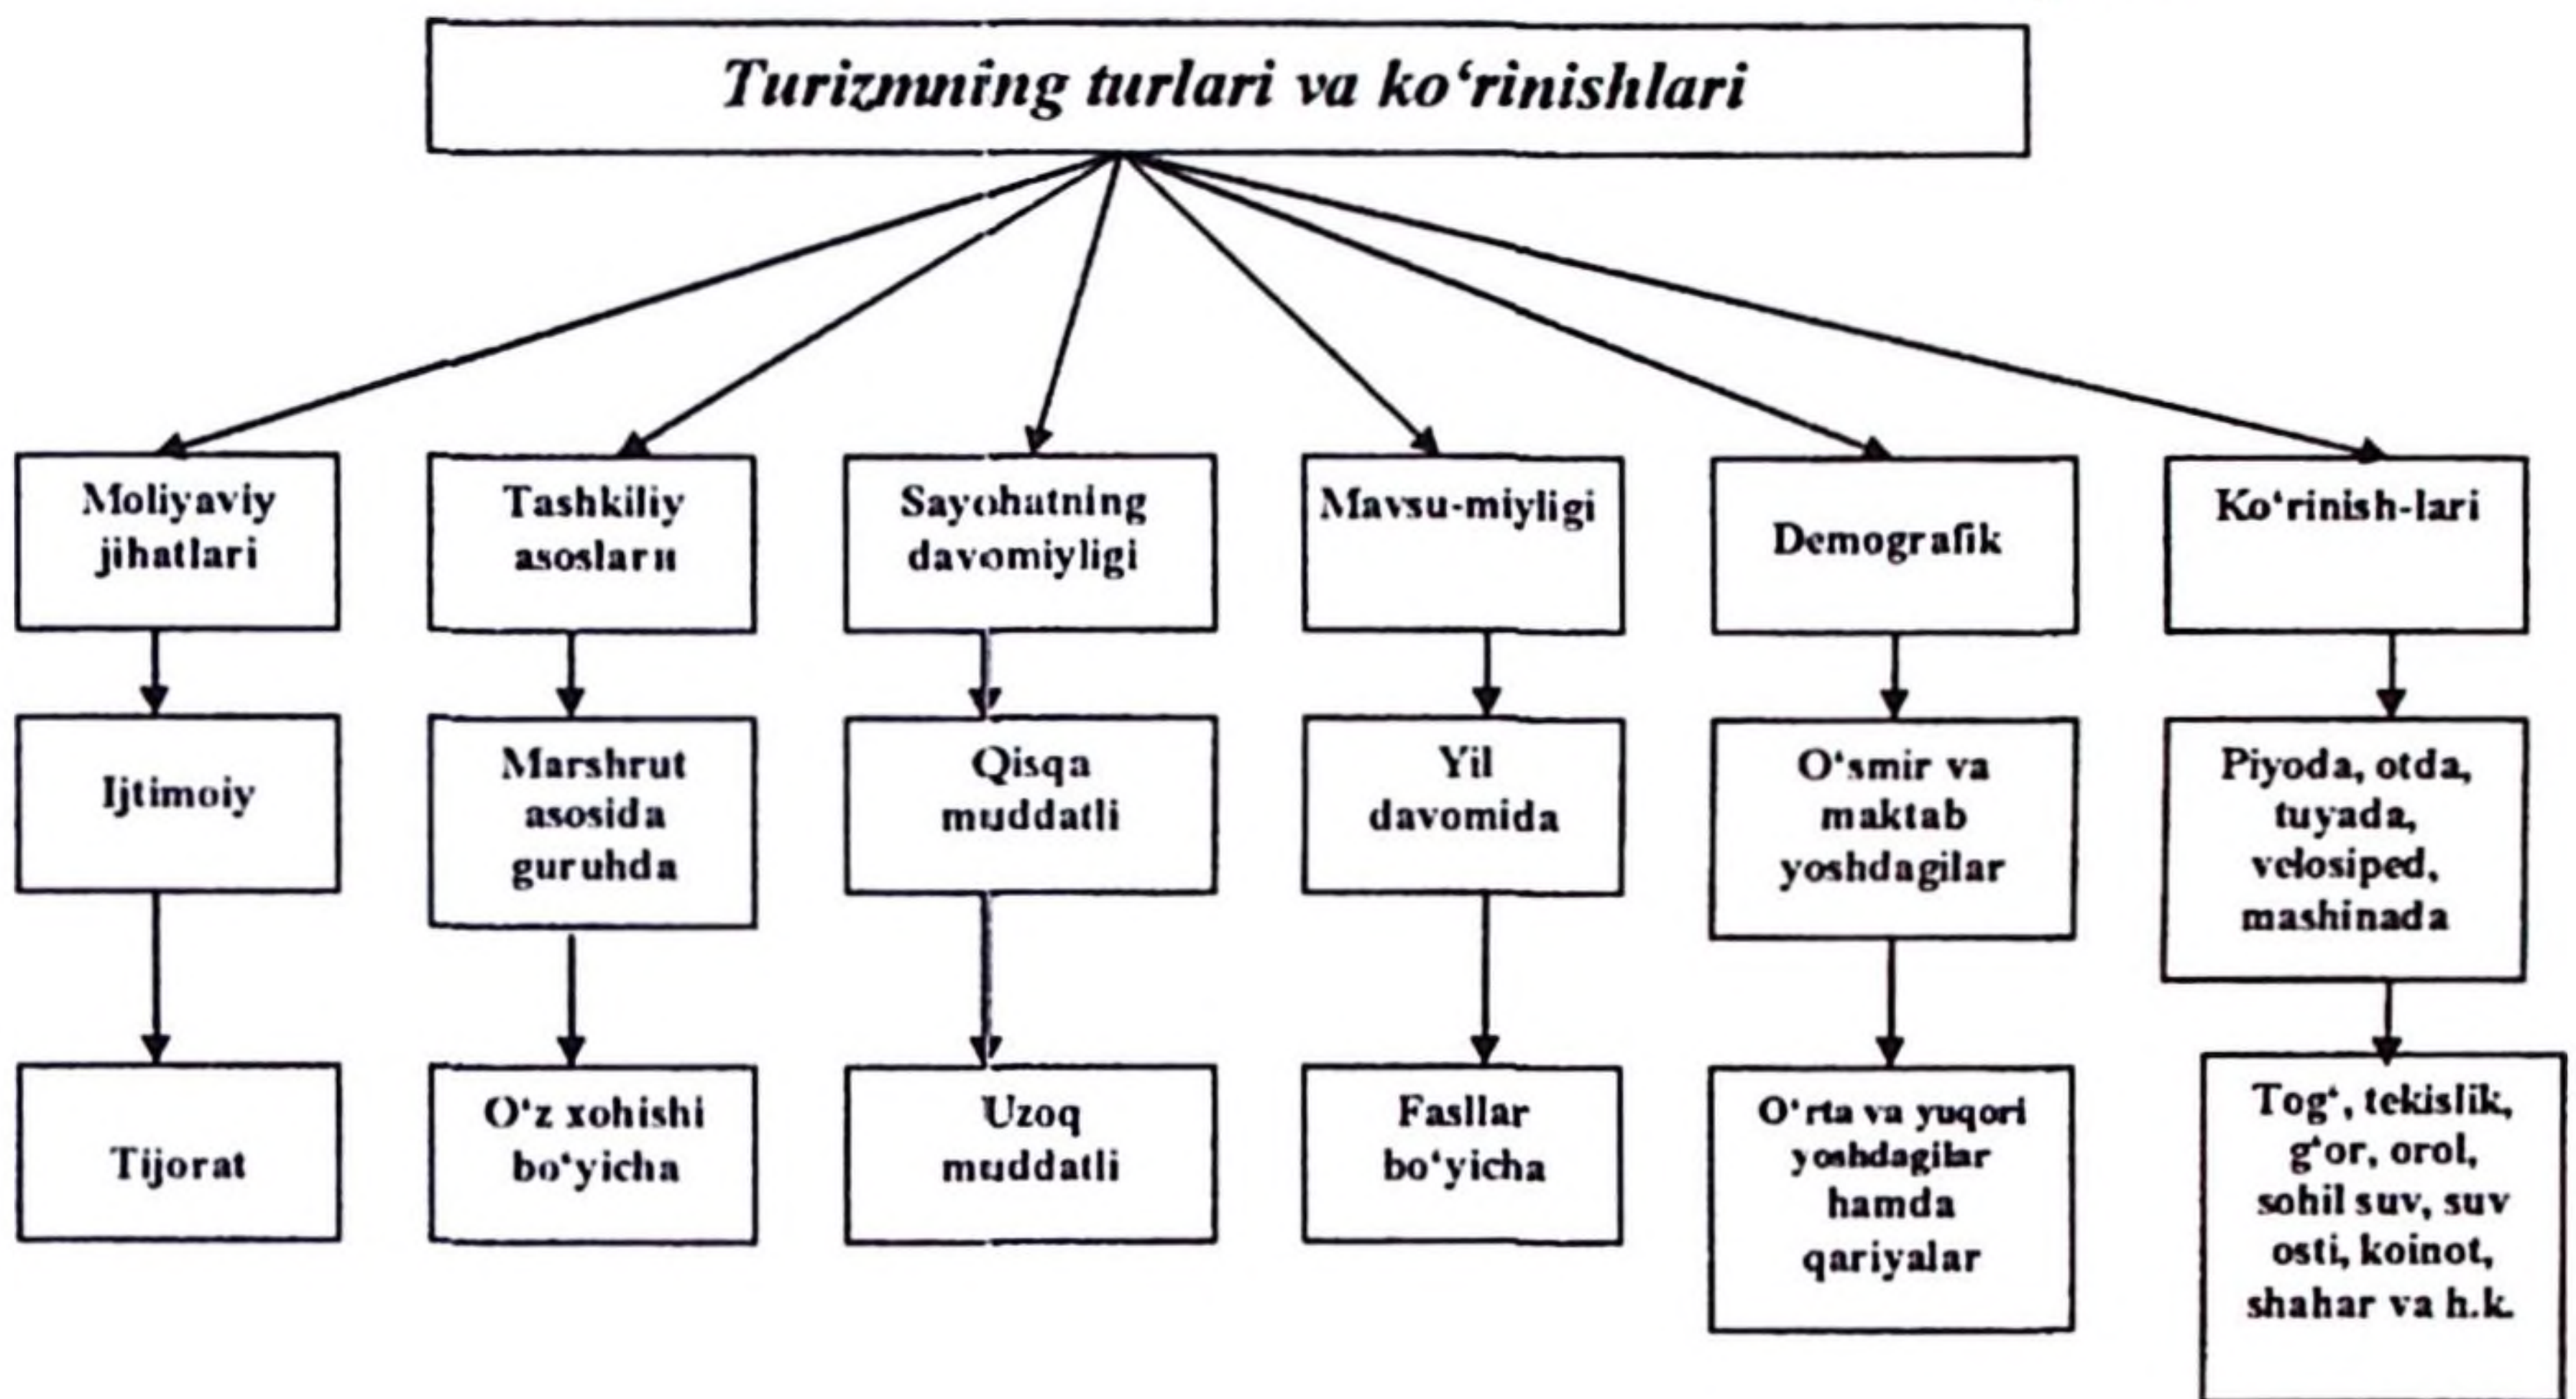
Turizmning turlari va ko'rinishlari

Moliyaviy jihatlari

Ijtimoiy

Tijorat

Tashkiliy asoslaru

Marshrut asosida guruhda

O'z xohishi bo'yicha

Sayohatning davomiyligi

Qisqa muddatli

Uzoq muddatli

Mavsu-miyligi

Yil davomida

Fasllar bo'yicha

Demografik

O'smir va maktab yoshdagilar

O'rta va yuqori yoshdagilar hamda qariyalar

Ko'rinish-lari

Piyoda, otda, tuyada, velosiped, mashinada

Tog', tekislik, g'or, orol, sohil suv, suv osti, koinot, shahar va h.k.